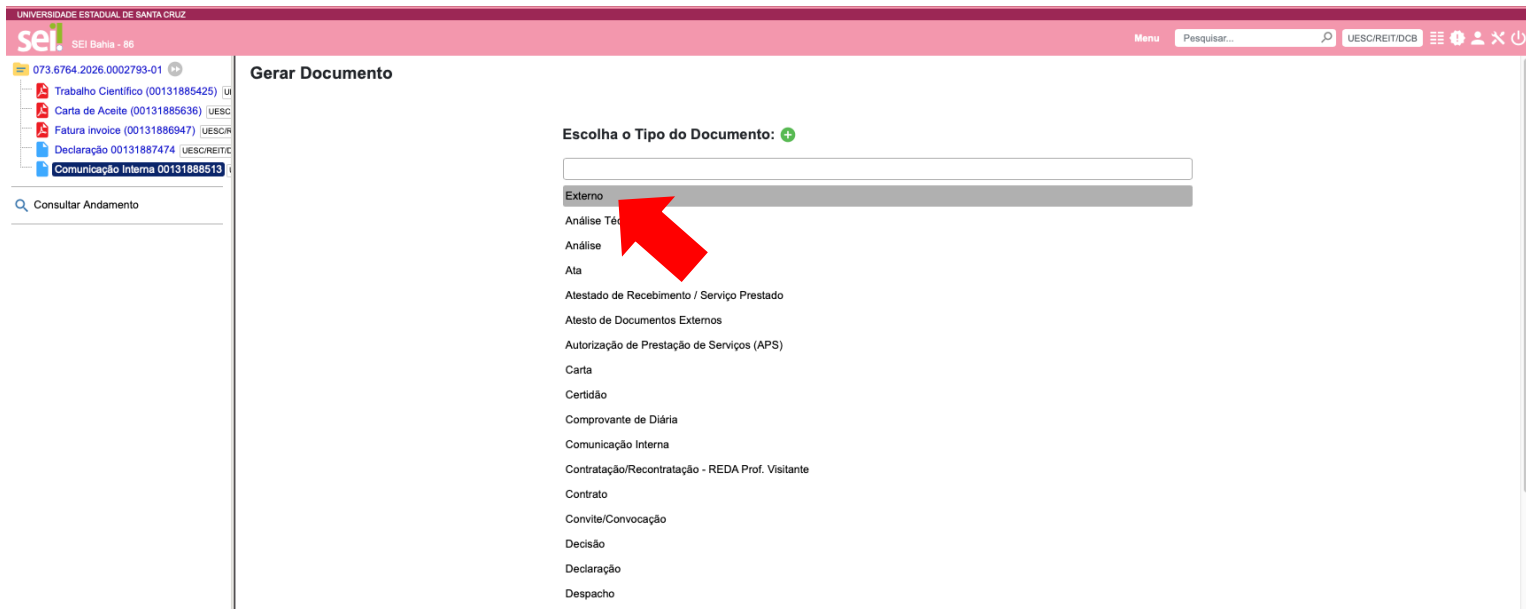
UNIVERSIDADE ESTADUAL DE SANTA CRUZ

sei! SEI Bahia - 86

Menu Pesquisar... UESC/REIT/DCB

073.6764.2026.0002793-01
Trabalho Científico (00131885425) UI
Carta de Aceite (00131885636) UESC
Fatura invoice (00131886947) UESC/R
Declaração 00131887474 UESC/REIT/D
Comunicação Interna 00131888513

Consultar Andamento

Gerar Documento

Escolha o Tipo do Documento:

Externo
Análise Téc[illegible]
Análise
Ata
Atestado de Recebimento / Serviço Prestado
Atesto de Documentos Externos
Autorização de Prestação de Serviços (APS)
Carta
Certidão
Comprovante de Diária
Comunicação Interna
Contratação/Recontratação - REDA Prof. Visitante
Contrato
Convite/Convocação
Decisão
Declaração
Despacho